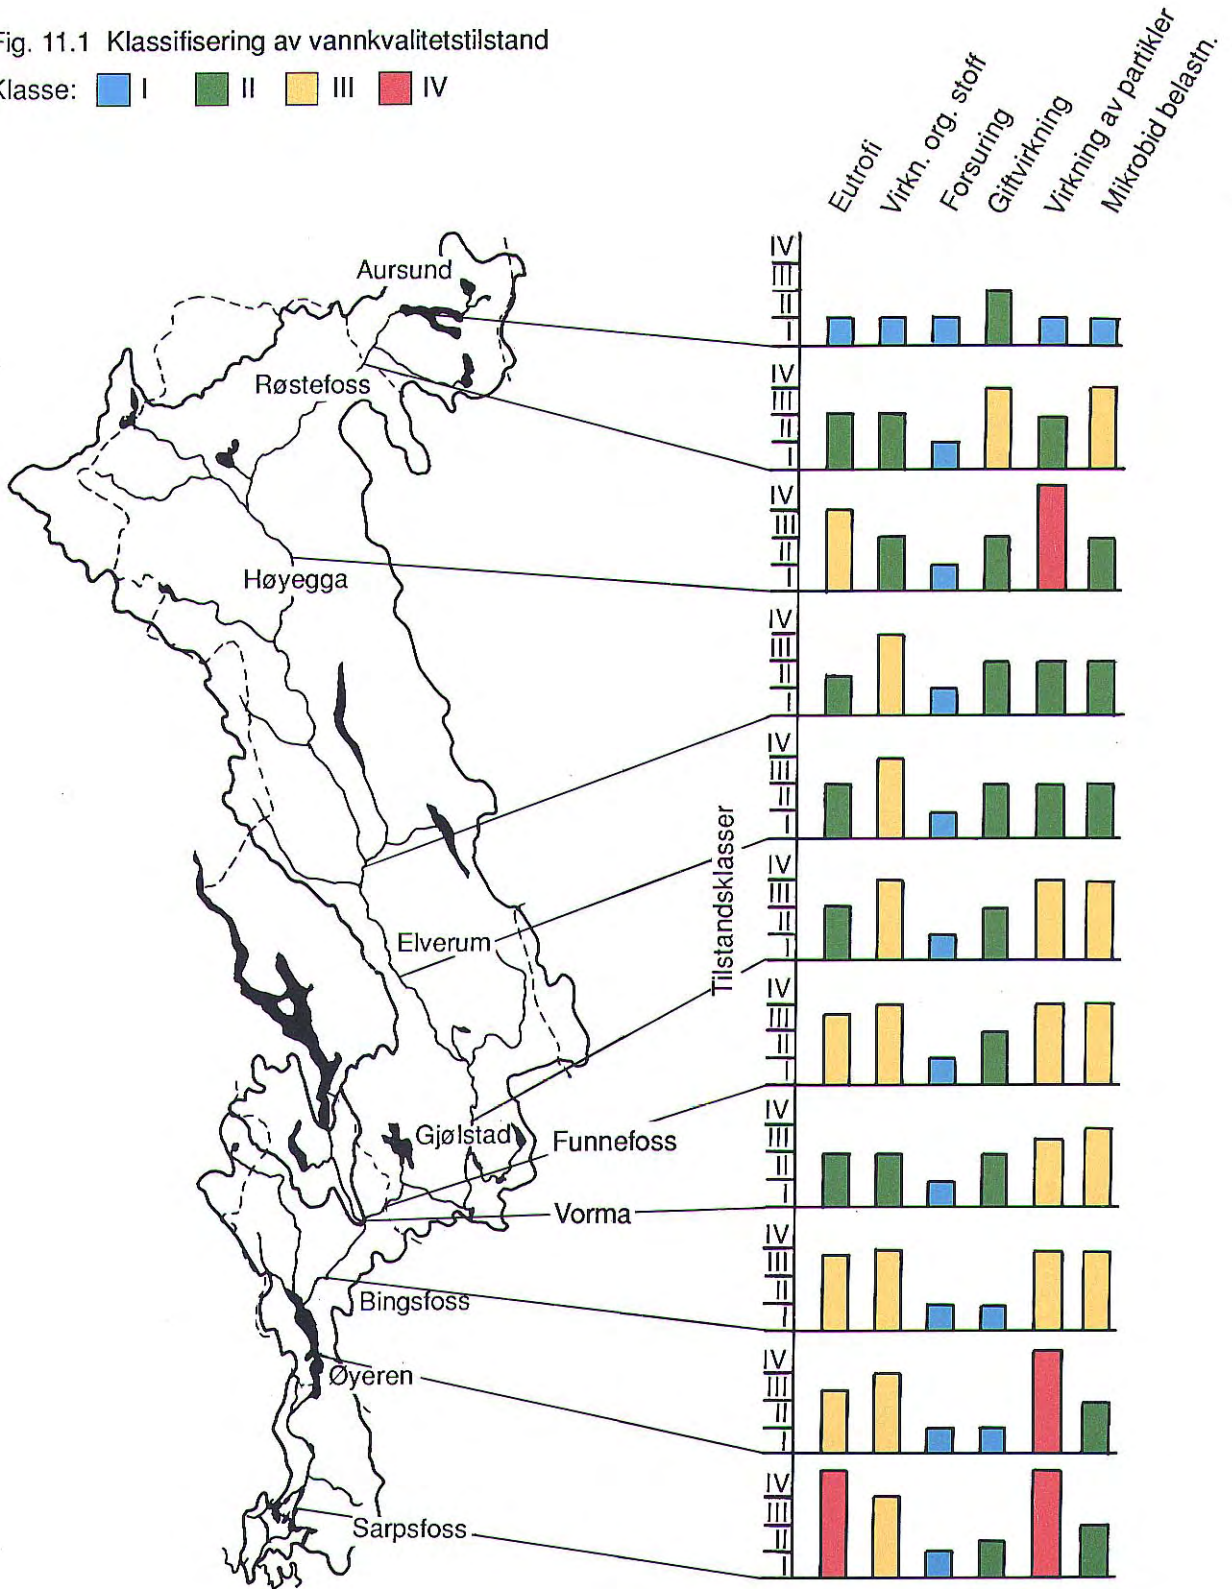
Fig. 11.1 Klassifisering av vannkvalitetstilstand
Klasse: I II III IV

Eutrofi
Virkn. org. stoff
Forsuring
Giftvirkning
Virkning av partikler
Mikrobid belastn.

Aursund
Røstefoss
Høyegga
Elverum
Gjølstad
Funnefoss
Vorma
Bingsfoss
Øyeren
Sarpsfoss

Tilstandsklasser

IV
III
II
I
IV
III
II
I
IV
III
II
I
IV
III
II
I
IV
III
II
I
IV
III
II
I
IV
III
II
I
IV
III
II
I
IV
III
II
I
IV
III
II
I
IV
III
II
I